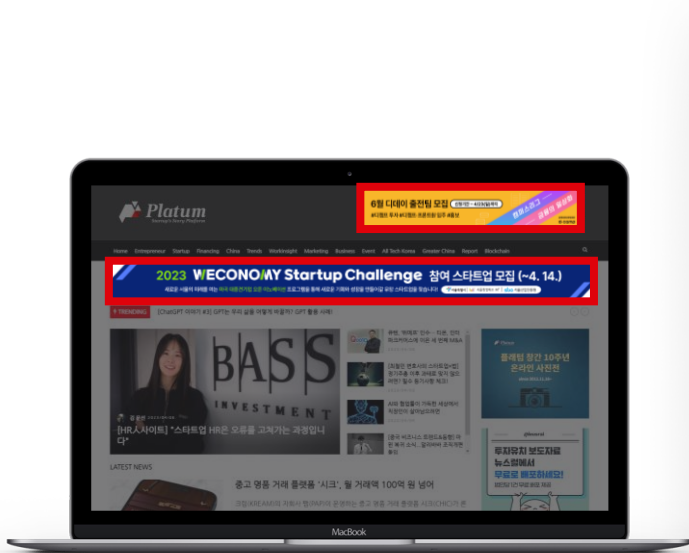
Platum

6월 디데이 출전팀 모집

Home Entrepreneur Startup Financing China Trends Workinsight Marketing Business Event All Tech Korea Greater China Report Blockchain

2023 WECONOMY Startup Challenge 참여 스타트업 모집 (~4. 14.)

TRENDING [ChatGPT 이야기 #3] GPT는 우리 삶을 어떻게 바꿀까? GPT 활용 사례

BASS INVESTMENT

[HR人사이트] "스타트업 HR은 오류를 고쳐가는 과정입니다"

클래팅 창간 10주년 온라인 사진전

투자유치 보도자료 뉴스원에서 무료로 배포하세요!

LATEST NEWS

중고 명품 거래 플랫폼 '시크', 월 거래액 100억 원 넘어

MacBook